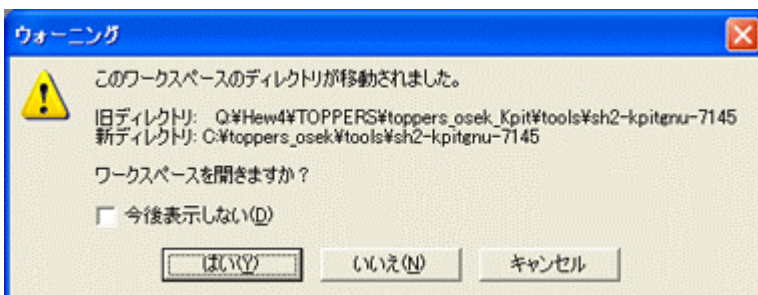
ウォーニング

このワークスペースのディレクトリが移動されました。

旧ディレクトリ: Q:¥Hew4¥TOPPERS¥toppers_osek_Kpit¥tools¥sh2-kpitgnu-7145
新ディレクトリ: C:¥toppers_osek¥tools¥sh2-kpitgnu-7145

ワークスペースを開きますか？

今後表示しない(D)

はい(Y) いいえ(N) キャンセル